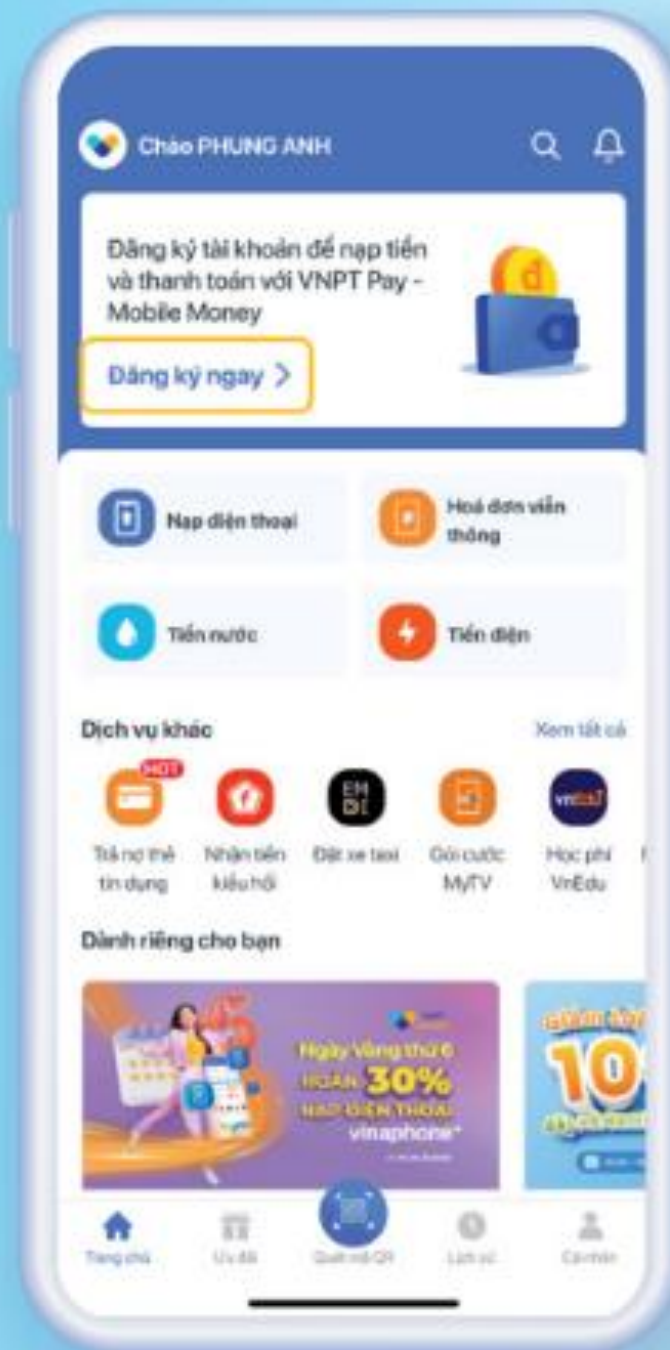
Chào PHUNG ANH

Đăng ký tài khoản để nạp tiền và thanh toán với VNPT Pay - Mobile Money

Đăng ký ngay >

Nạp điện thoại

Hoá đơn viễn thông

Tiền nước

Tiền điện

Dịch vụ khác

Xem tất cả

HOT

Trả nợ thẻ tín dụng

Nhận tiền kiều hối

EM ĐI

Đặt xe taxi

Gói cước MyTV

vnEdu

Học phí VnEdu

Dành riêng cho bạn

Ngày Vàng thứ 6

HOÀN 30%

NẠP ĐIỆN THOẠI

vinaphone*

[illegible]

10

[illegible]

Trang chủ

Ưu đãi

Quét mã QR

Lịch sử

Cá nhân